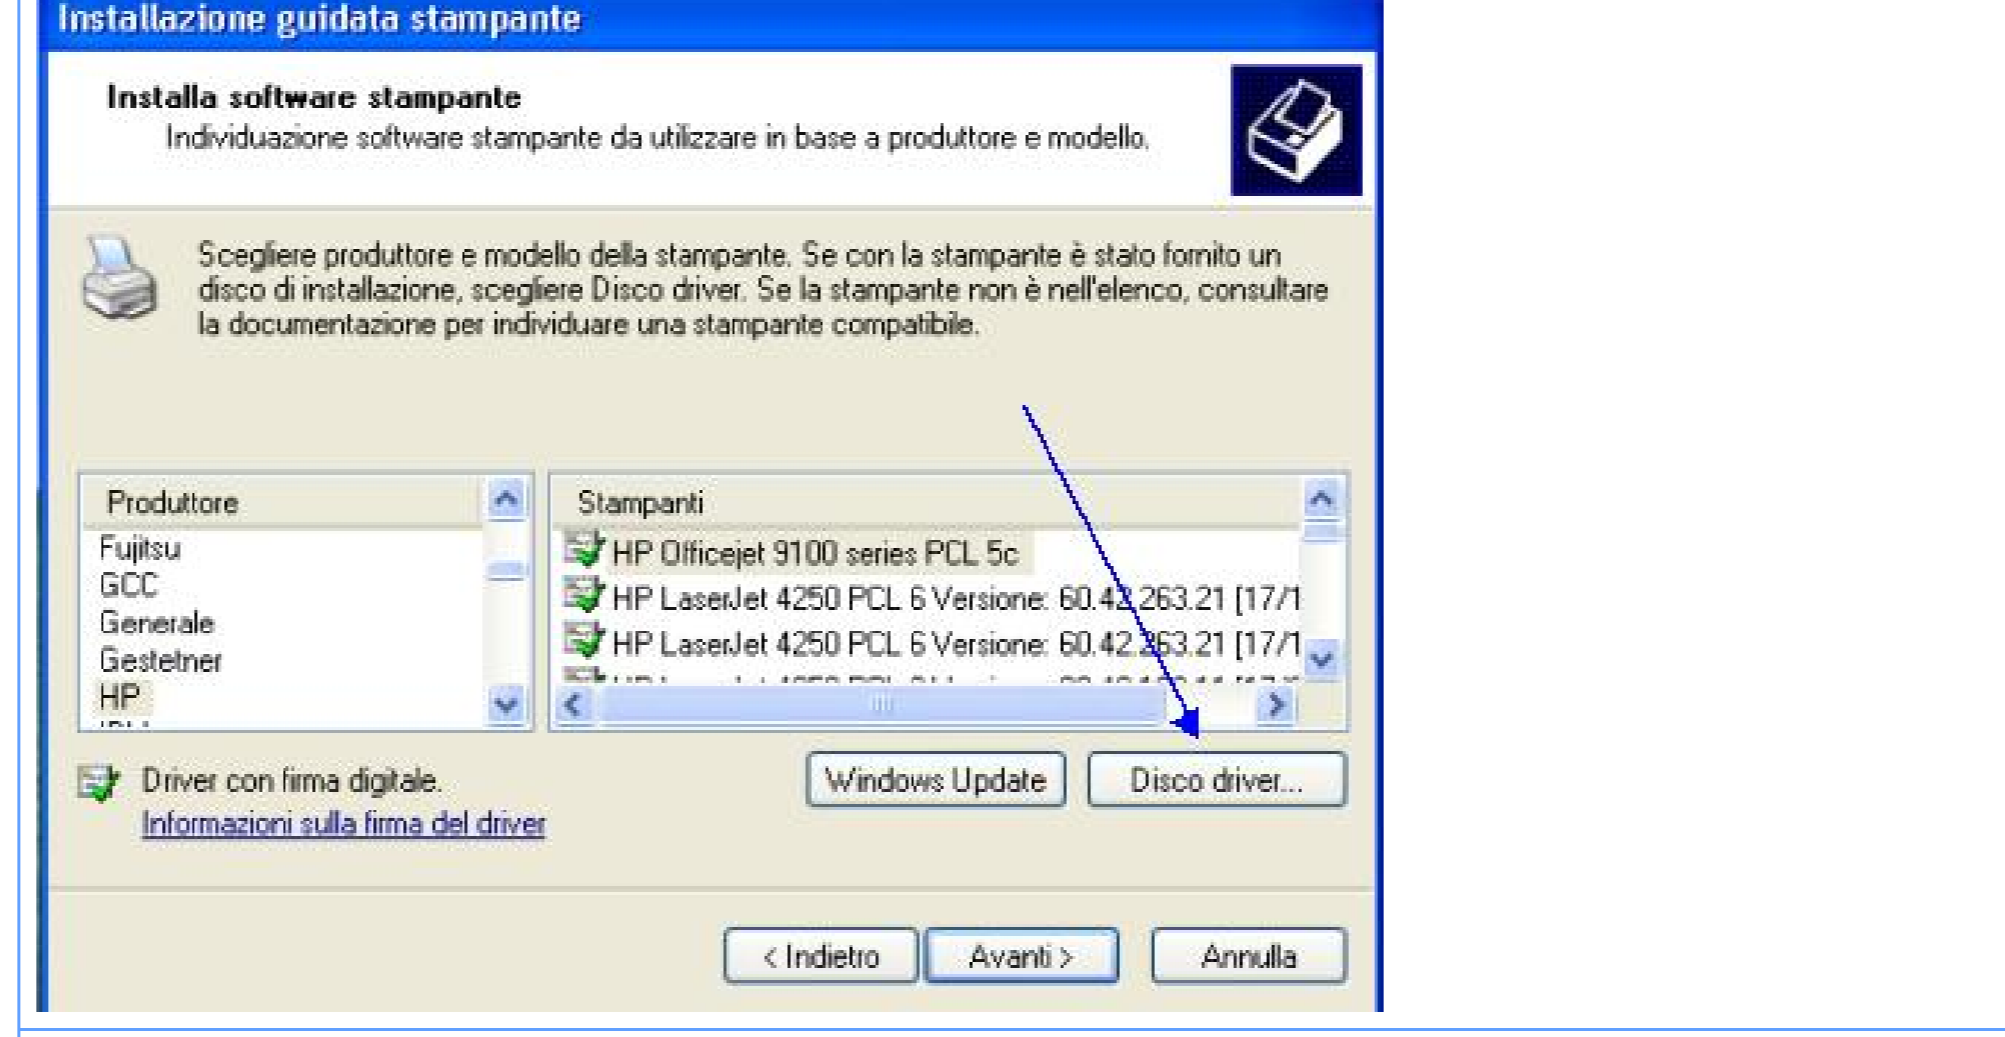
Installazione guidata stampante

Installa software stampante
Individuazione software stampante da utilizzare in base a produttore e modello.

Scegliere produttore e modello della stampante. Se con la stampante è stato fornito un disco di installazione, scegliere Disco driver. Se la stampante non è nell'elenco, consultare la documentazione per individuare una stampante compatibile.

Produttore
Fujitsu
GCC
Generale
Gestetner
HP
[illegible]

Stampanti
HP Officejet 9100 series PCL 5c
HP LaserJet 4250 PCL 6 Versione: 60.42.263.21 [17/1
HP LaserJet 4250 PCL 6 Versione: 60.42.263.21 [17/1
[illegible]

Driver con firma digitale.
Informazioni sulla firma del driver

Windows Update
Disco driver...

< Indietro
Avanti >
Annulla